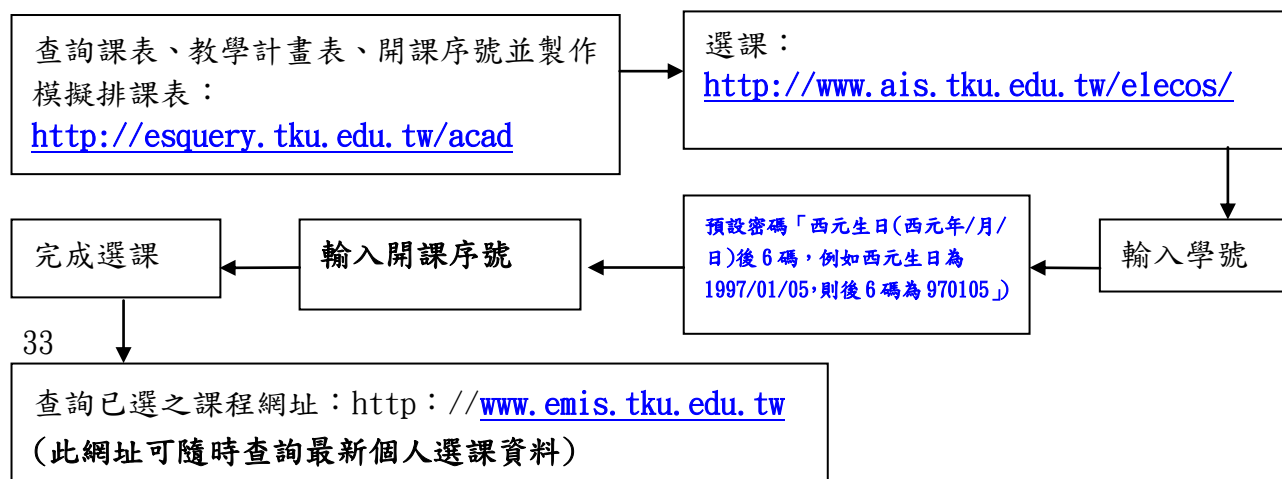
查詢課表、教學計畫表、開課序號並製作模擬排課表：
http://esquery.tku.edu.tw/acad

選課：
http://www.ais.tku.edu.tw/elecos/

輸入學號

預設密碼「西元生日(西元年/月/日)後6碼，例如西元生日為1997/01/05,則後6碼為970105」)

輸入開課序號

完成選課

33

查詢已選之課程網址：http：//www.emis.tku.edu.tw
(此網址可隨時查詢最新個人選課資料)